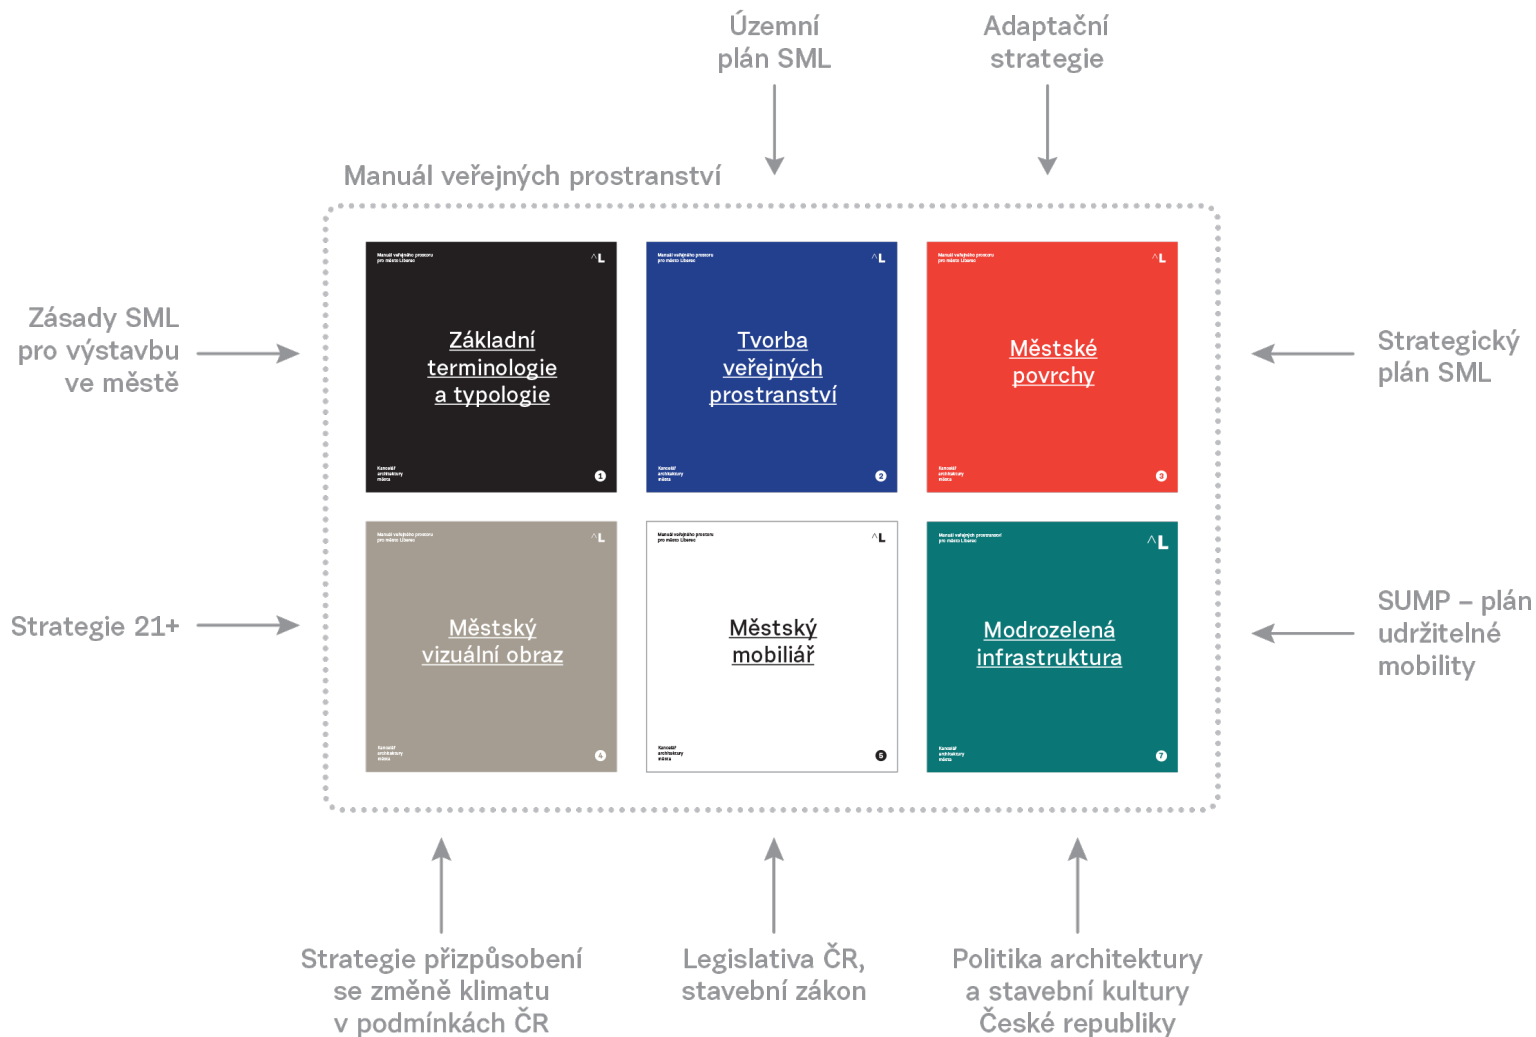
Územní plán SML

Adaptační strategie

Manuál veřejných prostranství

Zásady SML pro výstavbu ve městě

Strategický plán SML

Manuál veřejného prostoru pro město Liberec
^L
Základní terminologie a typologie
Kancelář architektury města
1

Manuál veřejného prostoru pro město Liberec
^L
Tvorba veřejných prostranství
Kancelář architektury města
2

Manuál veřejného prostoru pro město Liberec
^L
Městské povrchy
Kancelář architektury města
3

Strategie 21+

SUMP – plán udržitelné mobility

Manuál veřejného prostoru pro město Liberec
^L
Městský vizuální obraz
Kancelář architektury města
4

Manuál veřejného prostoru pro město Liberec
^L
Městský mobiliář
Kancelář architektury města
5

Manuál veřejných prostranství pro město Liberec
^L
Modrozelená infrastruktura
Kancelář architektury města
7

Strategie přizpůsobení se změně klimatu v podmínkách ČR

Legislativa ČR, stavební zákon

Politika architektury a stavební kultury České republiky